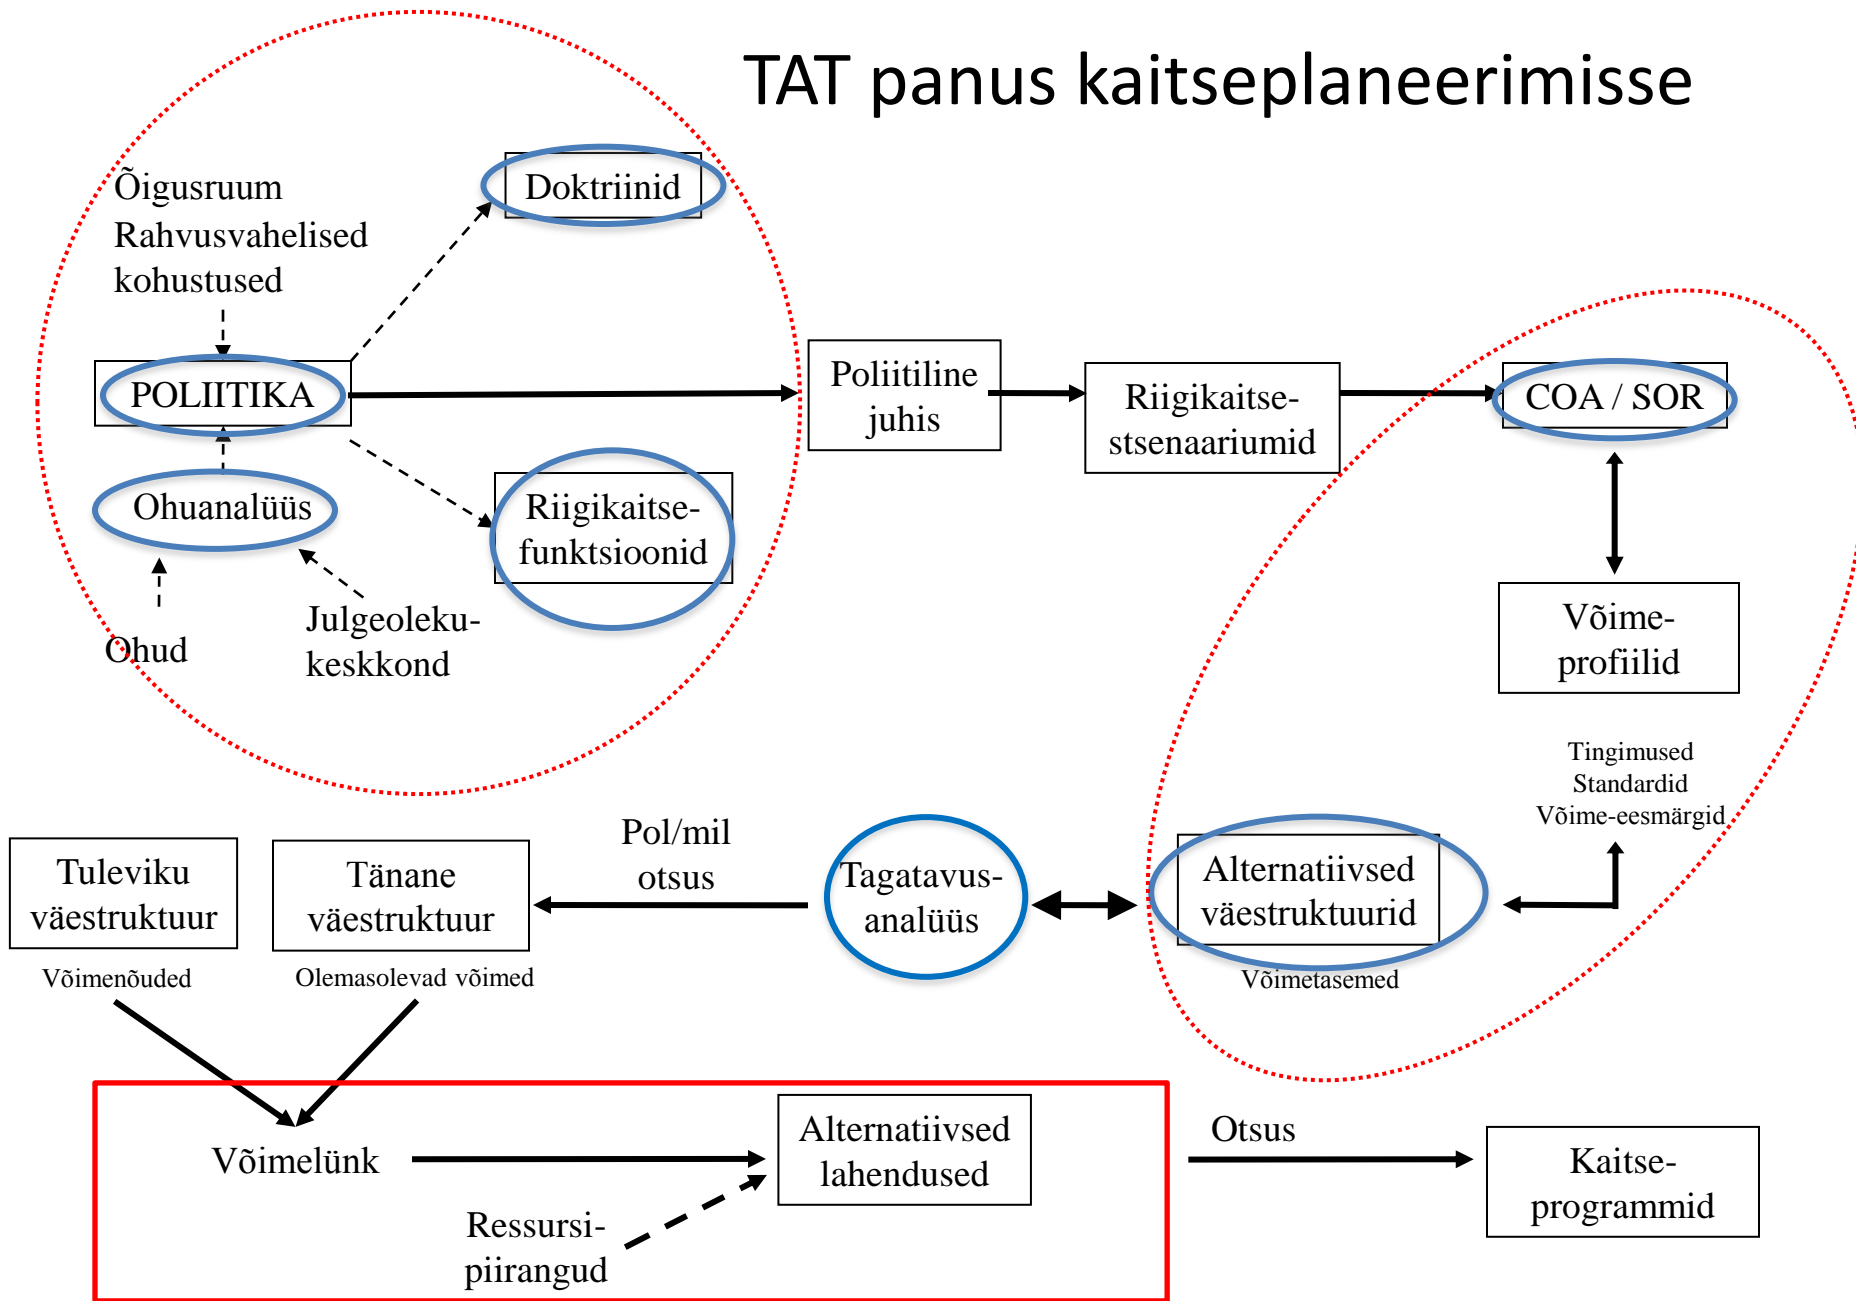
TAT panus kaitseplaneerimisse

Õigusruum
Rahvusvahelised kohustused

Doktriinid

POLIITIKA

Ohuanalüüs

Riigikaitsefunktsioonid

Ohud

Julgeolekukeskkond

Poliitiline juhis

Riigikaitsestsenaariumid

COA / SOR

Võimeprofiilid

Tingimused
Standardid
Võime-eesmärgid

Alternatiivsed väestruktuurid

Võimetasemed

Tagatavusanalüüs

Pol/mil otsus

Tuleviku väestruktuur

Võimenõuded

Tänane väestruktuur

Olemasolevad võimed

Võimelünk

Alternatiivsed lahendused

Ressursipiirangud

Otsus

Kaitseprogrammid